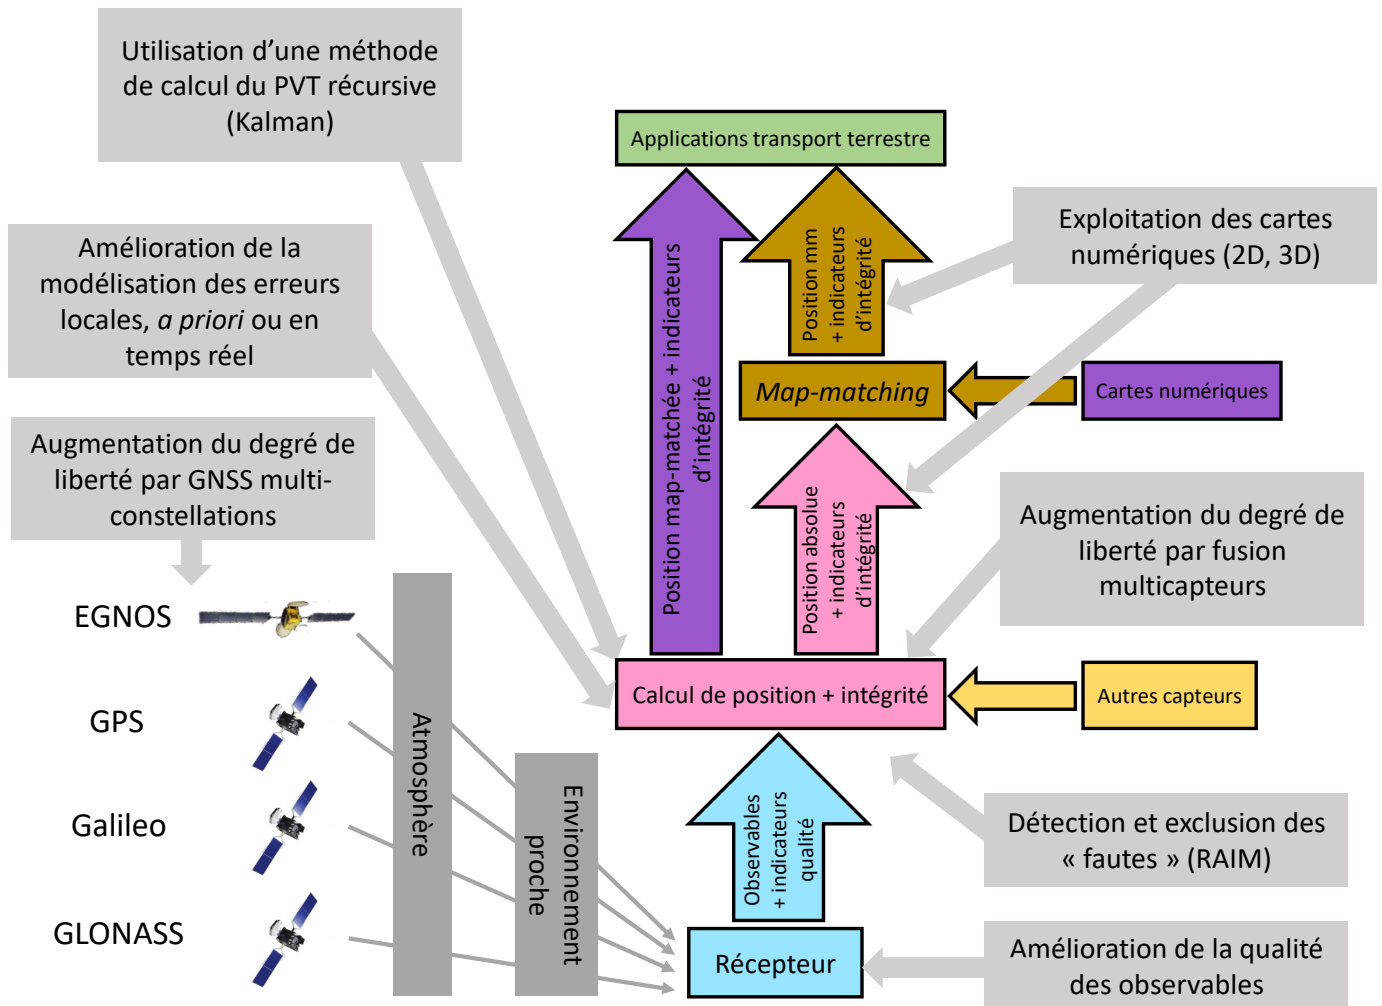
Utilisation d'une méthode de calcul du PVT récursive (Kalman)

Amélioration de la modélisation des erreurs locales, *a priori* ou en temps réel

Augmentation du degré de liberté par GNSS multi-constellations

EGNOS

GPS

Galileo

GLONASS

Atmosphère

Environnement proche

Applications transport terrestre

Position map-matchée + indicateurs d'intégrité

Position mm + indicateurs d'intégrité

Exploitation des cartes numériques (2D, 3D)

Map-matching

Cartes numériques

Position absolue + indicateurs d'intégrité

Augmentation du degré de liberté par fusion multicapteurs

Calcul de position + intégrité

Autres capteurs

Observables + indicateurs qualité

Détection et exclusion des « fautes » (RAIM)

Récepteur

Amélioration de la qualité des observables